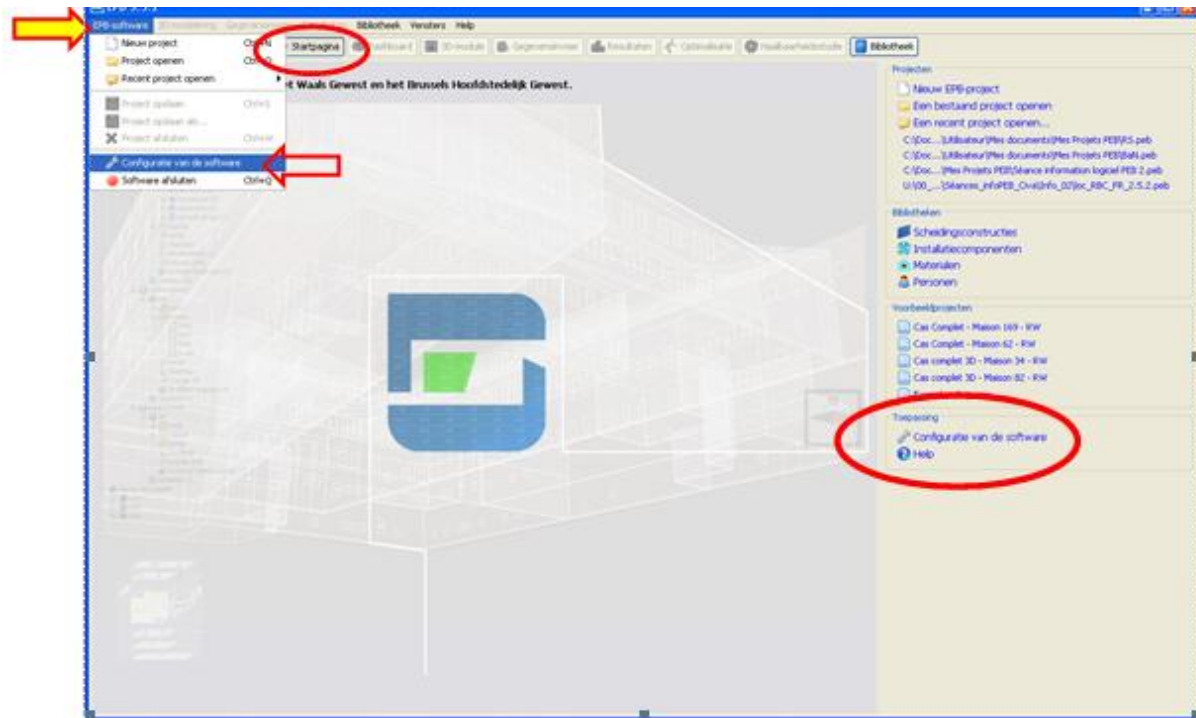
EPB-software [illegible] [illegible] Bibliotheek Vensters Help

Nieuw project Ctrl+N
Project openen Ctrl+O
Recent project openen
Project opslaan Ctrl+S
Project opslaan als...
Project afsluiten Ctrl+W
Configuratie van de software
Software afsluiten Ctrl+Q

Startpagina Dashboard 3D-module Gegevensinvoer Resultaten Optimalisatie Haalbaarheidsstudie Bibliotheek

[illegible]t Waals Gewest en het Brussels Hoofdstedelijk Gewest.

Projecten
Nieuw EPB-project
Een bestaand project openen
Een recent project openen...
C:\Doc...\Utilisateur\Mes documents\Mes Projets PEB\RS.peb
C:\Doc...\Utilisateur\Mes documents\Mes Projets PEB\BaN.peb
C:\Doc...\Mes Projets PEB\Séance information logiciel PEB 2.peb
U:\00_...\Séances_infoPEB_Ovai\Info_02\loc_RBC_FR_2.5.2.peb

Bibliotheken
Scheidingsconstructies
Installatiecomponenten
Materialen
Personen

Voorbeeldprojecten
Cas Complet - Maison 169 - RW
Cas Complet - Maison 62 - RW
Cas complet 3D - Maison 34 - RW
Cas complet 3D - Maison 82 - RW

Toepassing
Configuratie van de software
Help